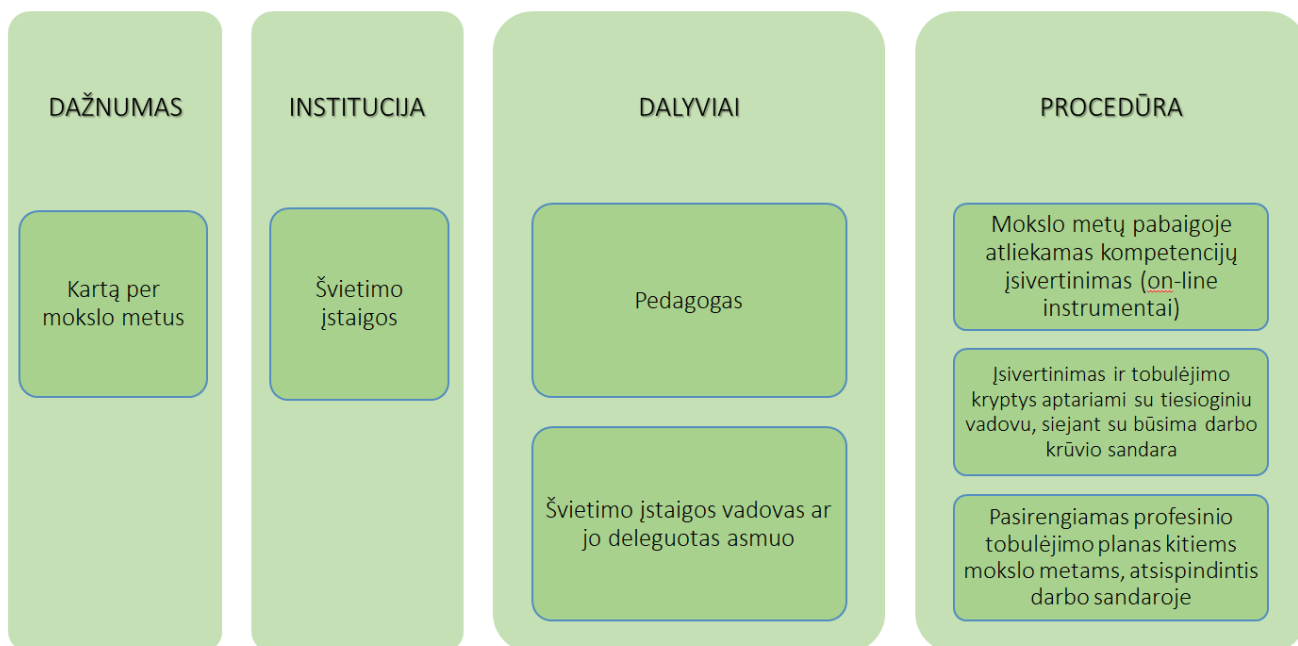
DAŽNUMAS

Kartą per mokslo metus

INSTITUCIJA

Švietimo įstaigos

DALYVIAI

Pedagogas

Švietimo įstaigos vadovas ar jo deleguotas asmuo

PROCEDŪRA

Mokslo metų pabaigoje atliekamas kompetencijų įsivertinimas (on-line instrumentai)

Įsivertinimas ir tobulėjimo kryptys aptariami su tiesioginiu vadovu, siejant su būsima darbo krūvio sandara

Pasirengiamas profesinio tobulėjimo planas kitiems mokslo metams, atsispindintis darbo sandaroje